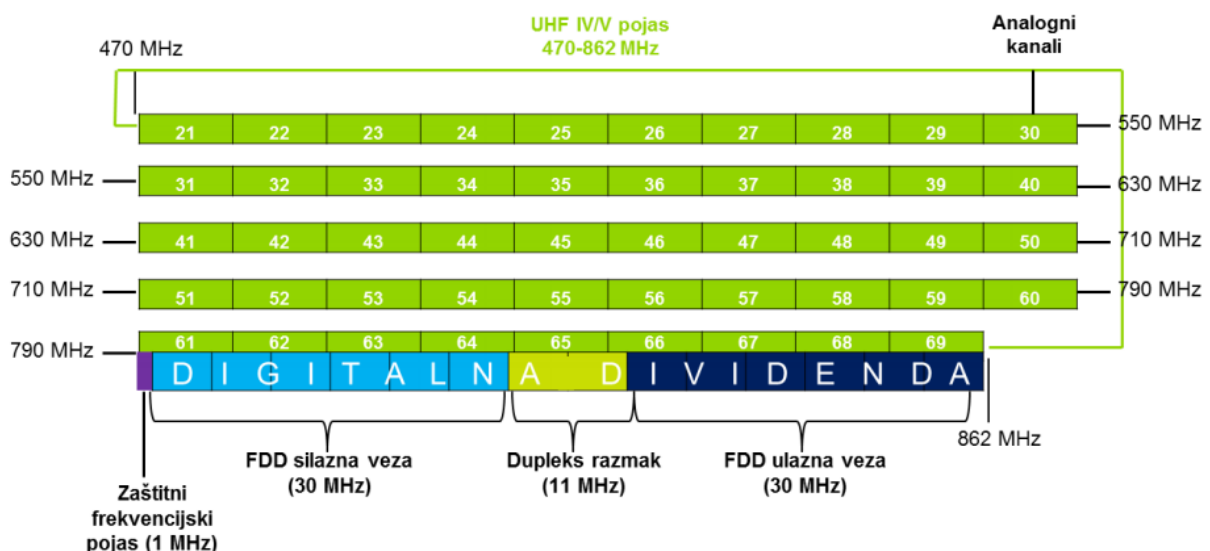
UHF IV/V pojas
470-862 MHz

Analogni kanali

470 MHz

| 21 | 22 | 23 | 24 | 25 | 26 | 27 | 28 | 29 | 30 |
|---|---|---|---|---|---|---|---|---|---|

550 MHz

550 MHz

| 31 | 32 | 33 | 34 | 35 | 36 | 37 | 38 | 39 | 40 |
|---|---|---|---|---|---|---|---|---|---|

630 MHz

630 MHz

| 41 | 42 | 43 | 44 | 45 | 46 | 47 | 48 | 49 | 50 |
|---|---|---|---|---|---|---|---|---|---|

710 MHz

710 MHz

| 51 | 52 | 53 | 54 | 55 | 56 | 57 | 58 | 59 | 60 |
|---|---|---|---|---|---|---|---|---|---|

790 MHz

790 MHz

| 61 | 62 | 63 | 64 | 65 | 66 | 67 | 68 | 69 |
|---|---|---|---|---|---|---|---|---|

D I G I T A L N A D I V I D E N D A

862 MHz

FDD silazna veza
(30 MHz)

Dupleks razmak
(11 MHz)

FDD ulazna veza
(30 MHz)

Zaštitni
frekvencijski
pojas (1 MHz)